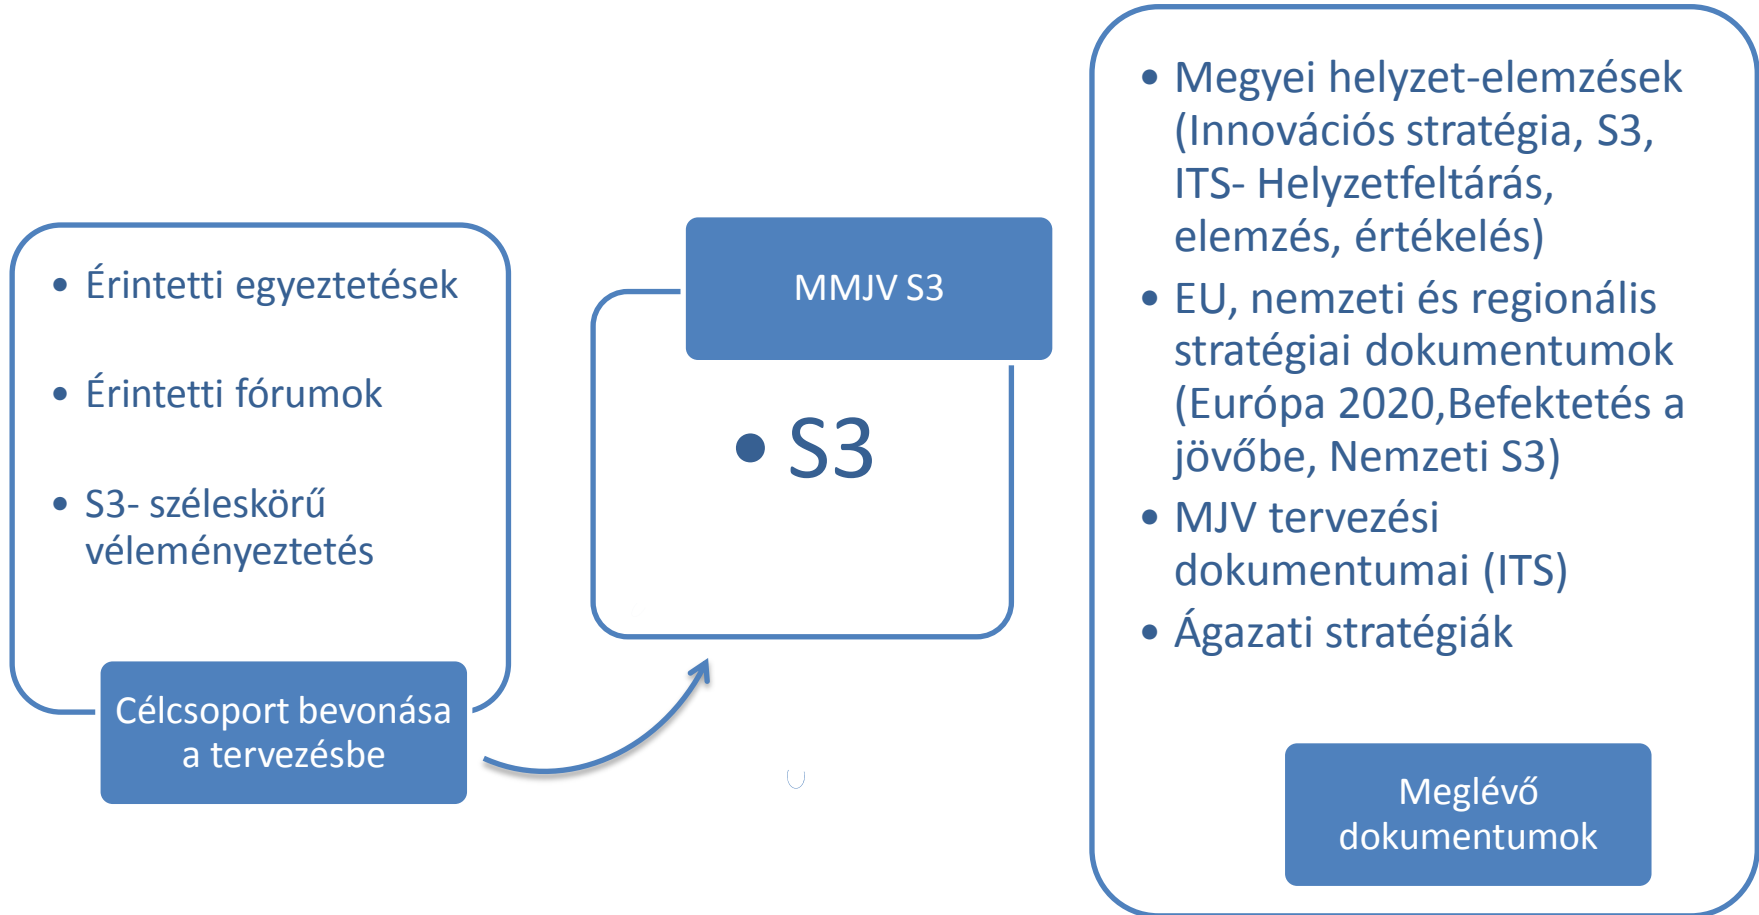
- Érintetti egyeztetések
- Érintetti fórumok
- S3- széleskörű véleményeztetés

Célcsoport bevonása a tervezésbe

MMJV S3

- S3

- Megyei helyzet-elemzések (Innovációs stratégia, S3, ITS- Helyzetfeltárás, elemzés, értékelés)
- EU, nemzeti és regionális stratégiai dokumentumok (Európa 2020,Befektetés a jövőbe, Nemzeti S3)
- MJV tervezési dokumentumai (ITS)
- Ágazati stratégiák

Meglévő dokumentumok